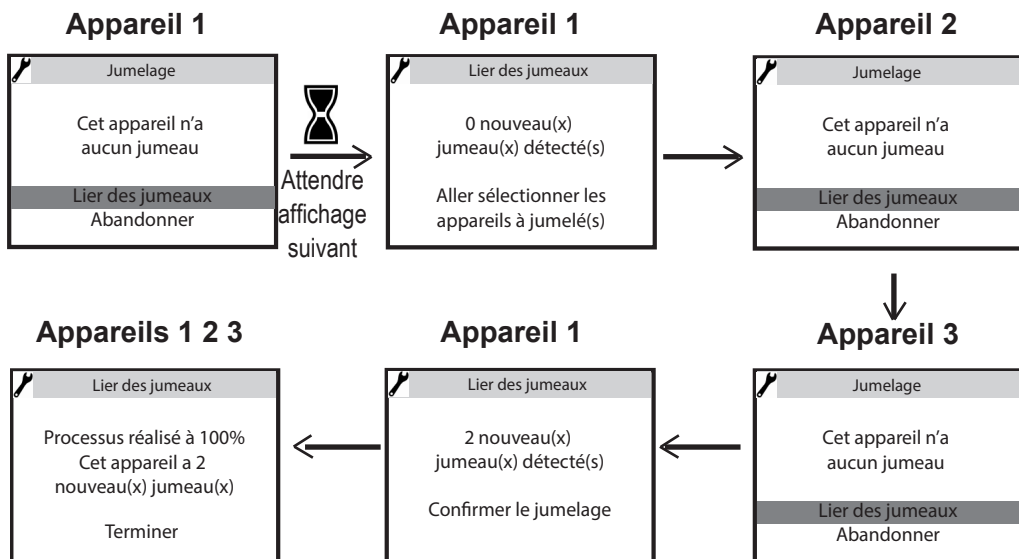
Appareil 1

Jumelage

Cet appareil n'a aucun jumeau

Lier des jumeaux
Abandonner

Attendre affichage suivant

Appareil 1

Lier des jumeaux

0 nouveau(x) jumeau(x) détecté(s)

Aller sélectionner les appareils à jumelé(s)

Appareil 2

Jumelage

Cet appareil n'a aucun jumeau

Lier des jumeaux
Abandonner

Appareil 3

Jumelage

Cet appareil n'a aucun jumeau

Lier des jumeaux
Abandonner

Appareil 1

Lier des jumeaux

2 nouveau(x) jumeau(x) détecté(s)

Confirmer le jumelage

Appareils 1 2 3

Lier des jumeaux

Processus réalisé à 100%
Cet appareil a 2 nouveau(x) jumeau(x)

Terminer